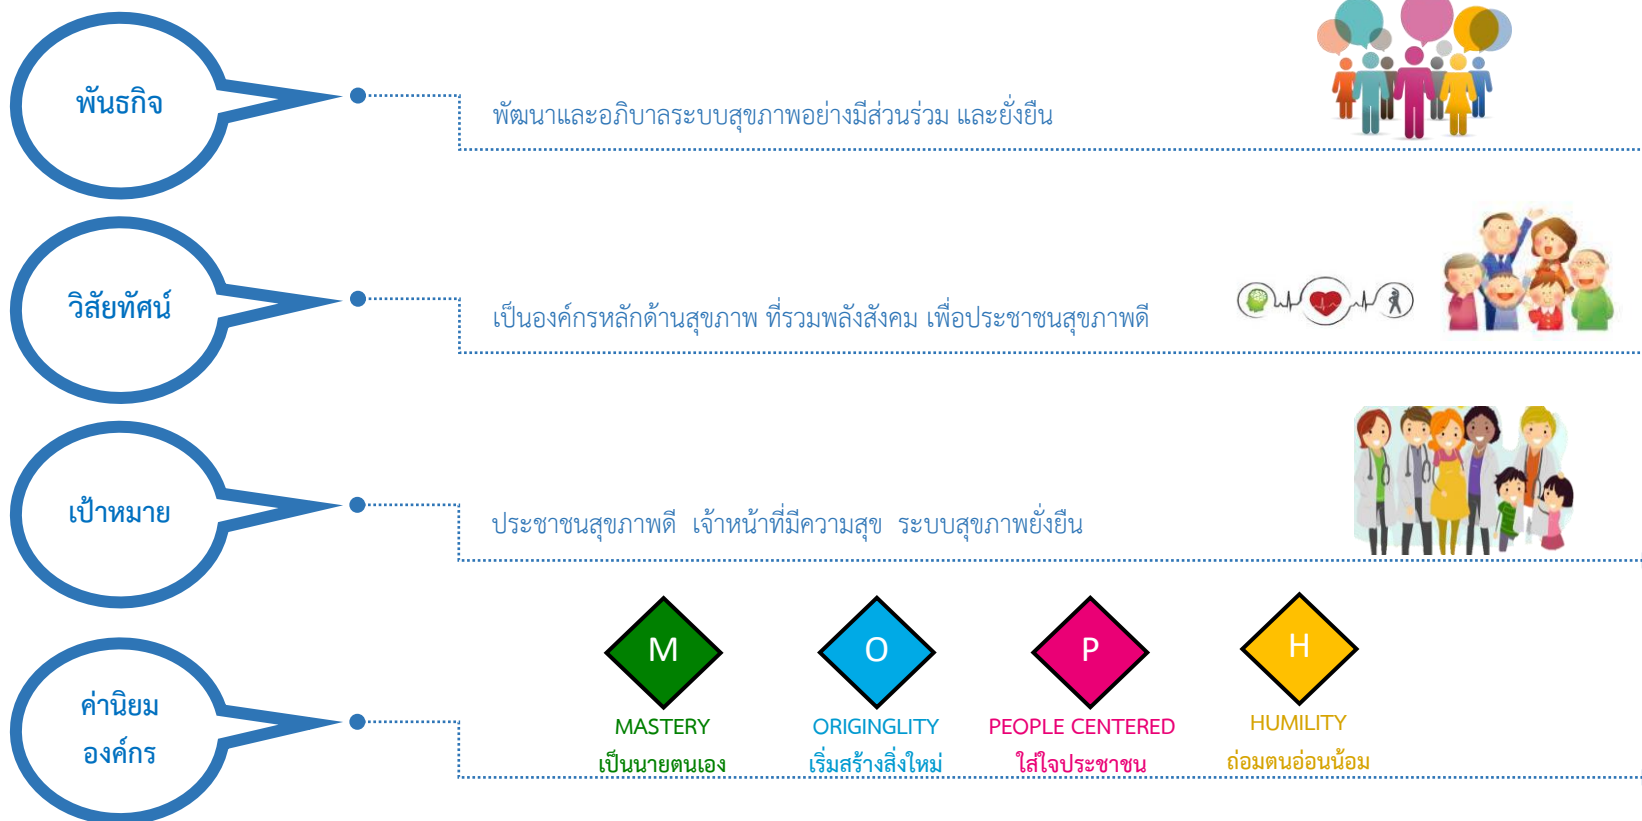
พันธกิจ

พัฒนาและอภิบาลระบบสุขภาพอย่างมีส่วนร่วม และยั่งยืน

วิสัยทัศน์

เป็นองค์กรหลักด้านสุขภาพ ที่รวมพลังสังคม เพื่อประชาชนสุขภาพดี

เป้าหมาย

ประชาชนสุขภาพดี เจ้าหน้าที่มีความสุข ระบบสุขภาพยั่งยืน

ค่านิยม องค์กร

M
MASTERY
เป็นนายตนเอง

O
ORIGINGLITY
เริ่มสร้างสิ่งใหม่

P
PEOPLE CENTERED
ใส่ใจประชาชน

H
HUMILITY
ถ่อมตนอ่อนน้อม